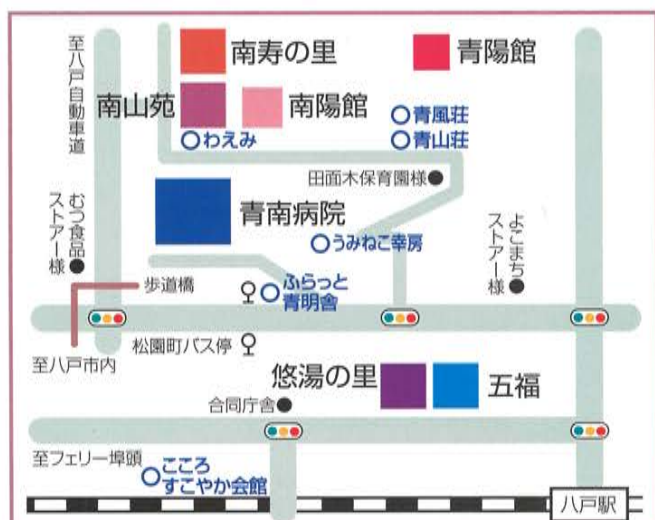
至八戸自動車道

南寿の里

青陽館

南山苑

南陽館

わえみ

青風荘

青山荘

田面木保育園様

むつ食品ストアー様

青南病院

うみねこ幸房

よこまちストアー様

歩道橋

ふらっと青明舎

松園町バス停

至八戸市内

悠湯の里

五福

合同庁舎

至フェリー埠頭

こころすこやか会館

八戸駅